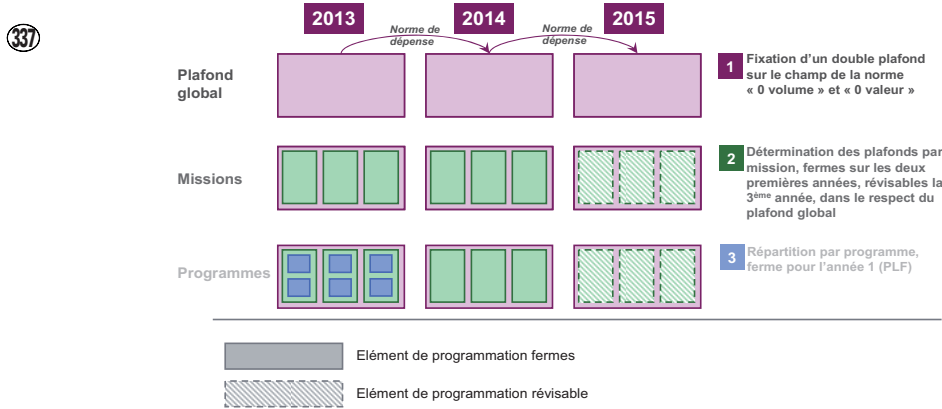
337

2013

Norme de dépense

2014

Norme de dépense

2015

Plafond global

Missions

Programmes

1 Fixation d'un double plafond sur le champ de la norme « 0 volume » et « 0 valeur »

2 Détermination des plafonds par mission, fermes sur les deux premières années, révisables la 3ème année, dans le respect du plafond global

3 Répartition par programme, ferme pour l'année 1 (PLF)

Elément de programmation fermes

Elément de programmation révisable